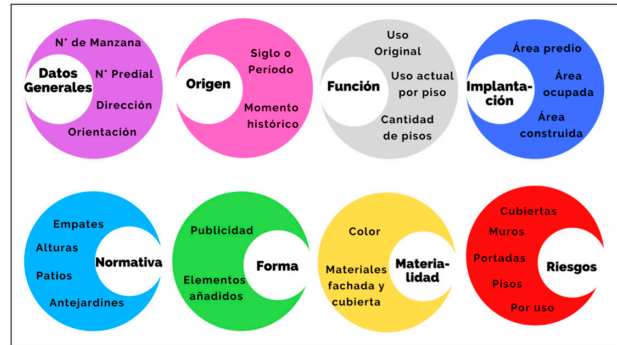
Datos Generales
N° de Manzana
N° Predial
Dirección
Orientación

Origen
Siglo o Período
Momento histórico

Función
Uso Original
Uso actual por piso
Cantidad de pisos

Implantación
Área predio
Área ocupada
Área construida

Normativa
Empates
Alturas
Patios
Antejardines

Forma
Publicidad
Elementos añadidos

Materialidad
Color
Materiales fachada y cubierta

Riesgos
Cubiertas
Muros
Portadas
Pisos
Por uso